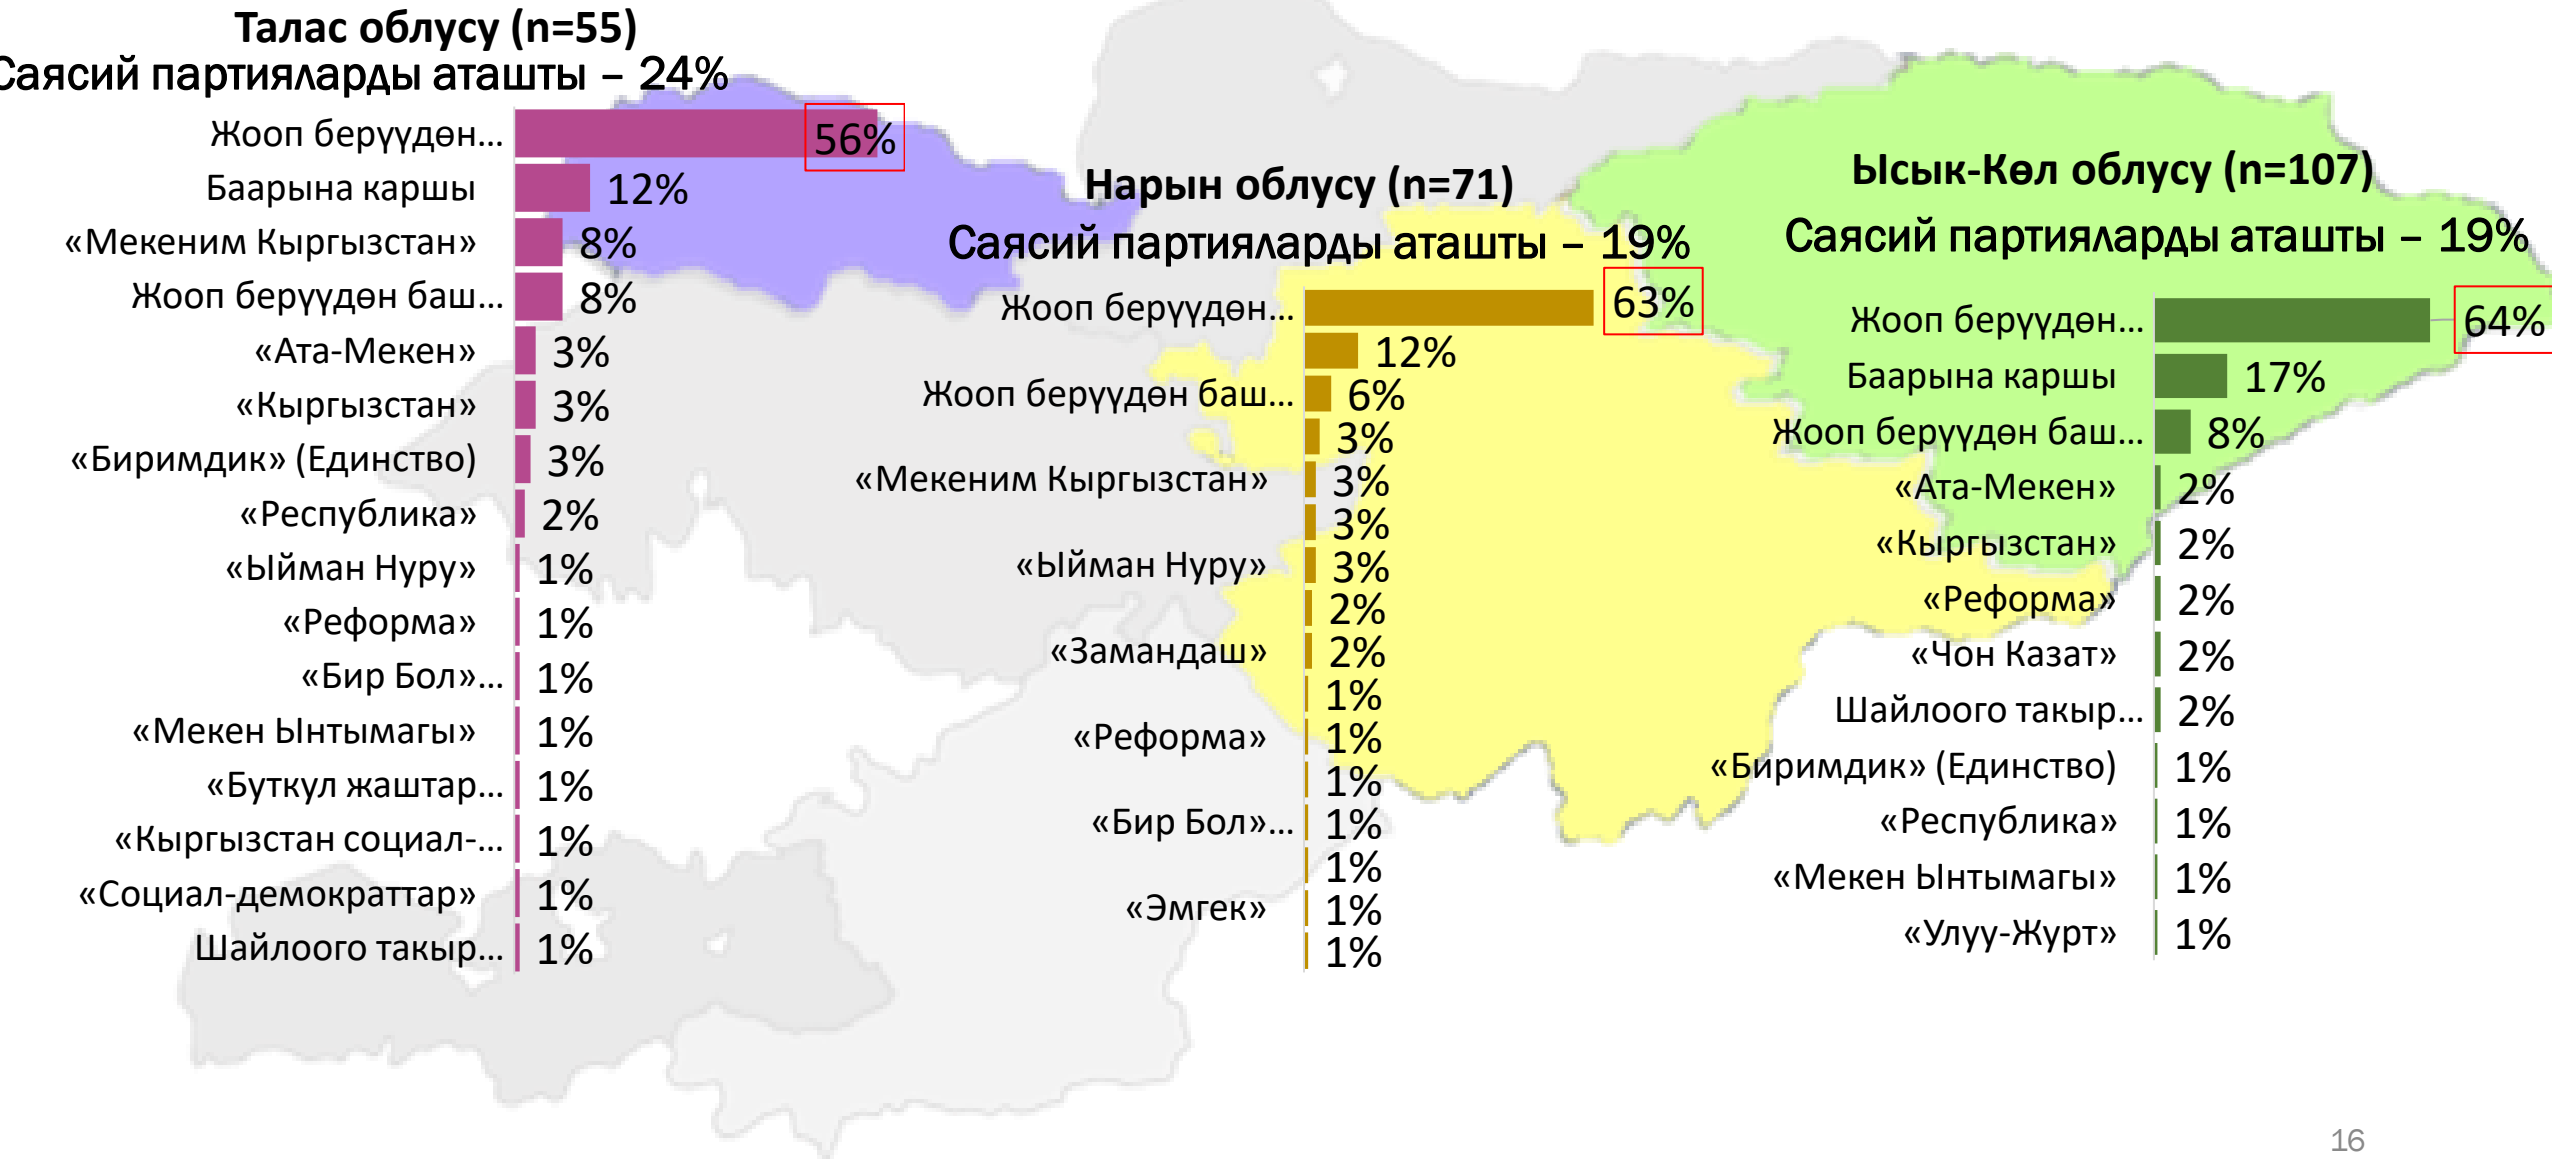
Талас облусу (n=55)
Саясий партияларды атаншты – 24%

| | |
|---|---|
| Жооп берүүдөн... | 56% |
| Баарына каршы | 12% |
| «Мекеним Кыргызстан» | 8% |
| Жооп берүүдөн баш... | 8% |
| «Ата-Мекен» | 3% |
| «Кыргызстан» | 3% |
| «Биримдик» (Единство) | 3% |
| «Республика» | 2% |
| «Ыйман Нуру» | 1% |
| «Реформа» | 1% |
| «Бир Бол»... | 1% |
| «Мекен Ынтымагы» | 1% |
| «Буткул жаштар... | 1% |
| «Кыргызстан социал-... | 1% |
| «Социал-демократтар» | 1% |
| Шайлоого такыр... | 1% |

Нарын облусу (n=71)
Саясий партияларды атаншты – 19%

| | |
|---|---|
| Жооп берүүдөн... | 63% |
| | 12% |
| Жооп берүүдөн баш... | 6% |
| | 3% |
| «Мекеним Кыргызстан» | 3% |
| | 3% |
| «Ыйман Нуру» | 3% |
| | 2% |
| «Замандаш» | 2% |
| | 1% |
| «Реформа» | 1% |
| | 1% |
| «Бир Бол»... | 1% |
| | 1% |
| «Эмгек» | 1% |
| | 1% |

Ысык-Көл облусу (n=107)
Саясий партияларды атаншты – 19%

| | |
|---|---|
| Жооп берүүдөн... | 64% |
| Баарына каршы | 17% |
| Жооп берүүдөн баш... | 8% |
| «Ата-Мекен» | 2% |
| «Кыргызстан» | 2% |
| «Реформа» | 2% |
| «Чон Казат» | 2% |
| Шайлоого такыр... | 2% |
| «Биримдик» (Единство) | 1% |
| «Республика» | 1% |
| «Мекен Ынтымагы» | 1% |
| «Улуу-Журт» | 1% |

16